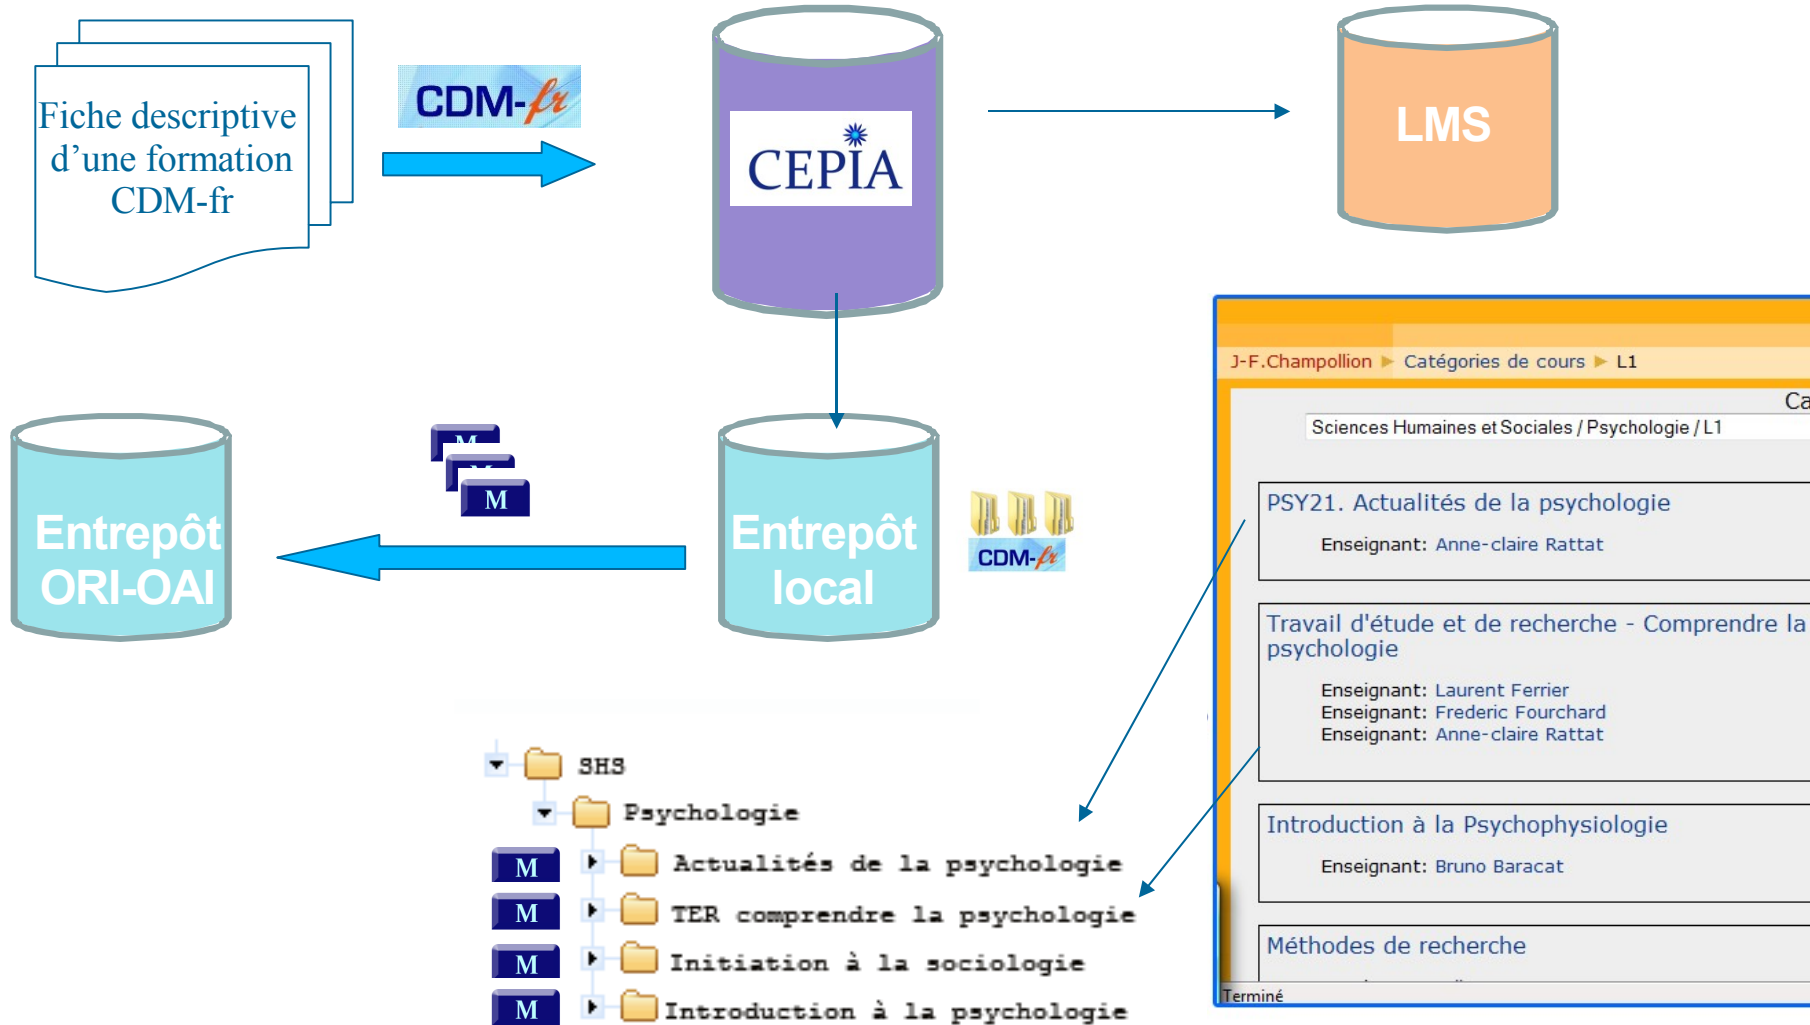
Fiche descriptive d'une formation CDM-fr

CDM-fr

CEPIA

LMS

M
M
M

Entrepôt ORI-OAI

Entrepôt local

CDM-fr

J-F.Champollion ▶ Catégories de cours ▶ L1

Ca

Sciences Humaines et Sociales / Psychologie / L1

PSY21. Actualités de la psychologie

Enseignant: Anne-claire Rattat

Travail d'étude et de recherche - Comprendre la psychologie

Enseignant: Laurent Ferrier
Enseignant: Frederic Fourchard
Enseignant: Anne-claire Rattat

Introduction à la Psychophysiologie

Enseignant: Bruno Baracat

Méthodes de recherche

Terminé

SHS
Psychologie
M Actualités de la psychologie
M TER comprendre la psychologie
M Initiation à la sociologie
M Introduction à la psychologie